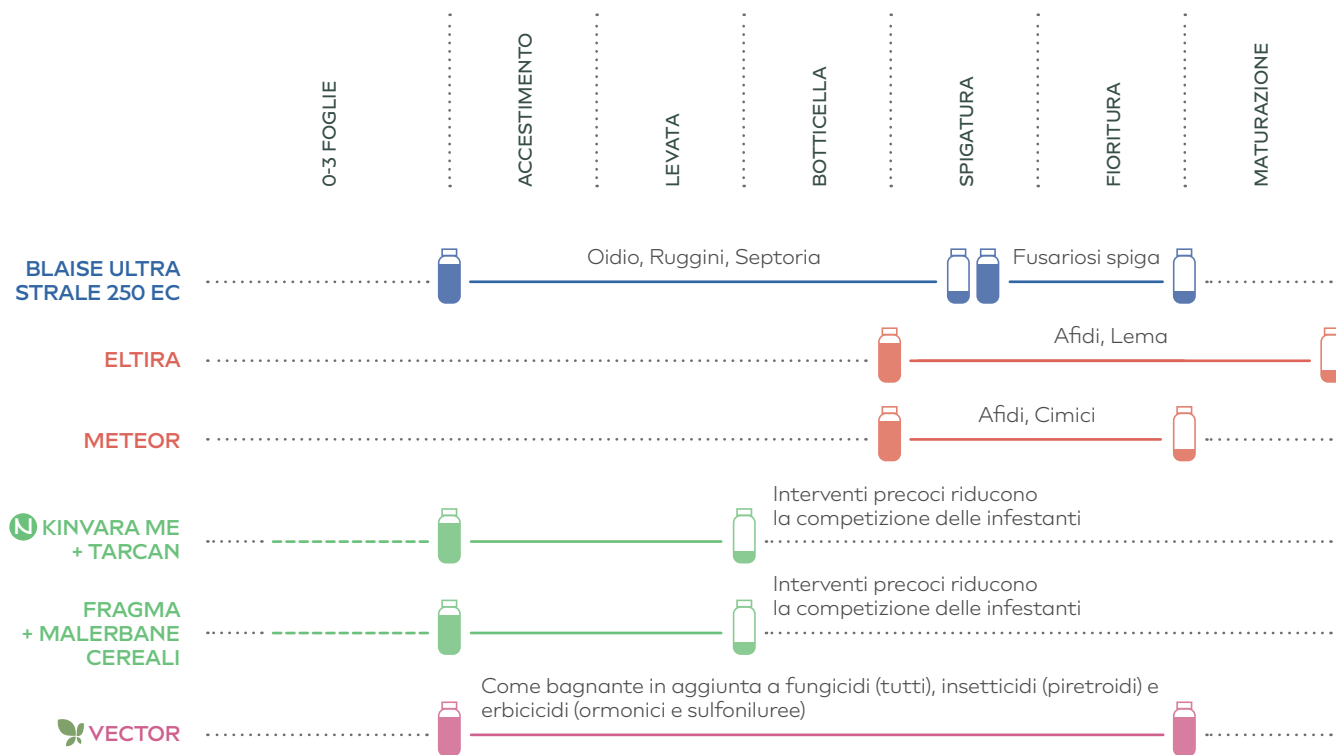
0-3 FOGLIE
ACCESTIMENTO
LEVATA
BOTTICELLA
SPIGATURA
FIORITURA
MATURAZIONE

BLAISE ULTRA STRALE 250 EC
Oidio, Ruggini, Septoria
Fusariosi spiga

ELTIRA
Afidi, Lema

METEOR
Afidi, Cimici

N KINVARA ME + TARCAN
Interventi precoci riducono la competizione delle infestanti

FRAGMA + MALERBANE CEREALI
Interventi precoci riducono la competizione delle infestanti

VECTOR
Come bagnante in aggiunta a fungicidi (tutti), insetticidi (piretroidi) e erbicicidi (ormonici e sulfoniluree)